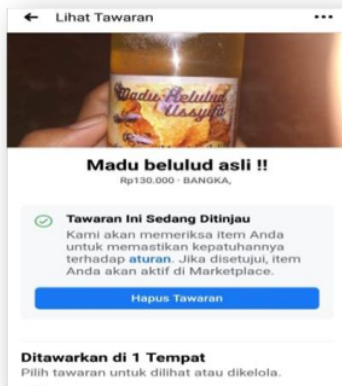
← Lihat Tawaran ···

Madu Belulud Ussyifa

Madu belulud asli !!
Rp130.000 · BANGKA,

Tawaran Ini Sedang Ditinjau
Kami akan memeriksa item Anda untuk memastikan kepatuhannya terhadap aturan. Jika disetujui, item Anda akan aktif di Marketplace.

Hapus Tawaran

Ditawarkan di 1 Tempat
Pilih tawaran untuk dilihat atau dikelola.